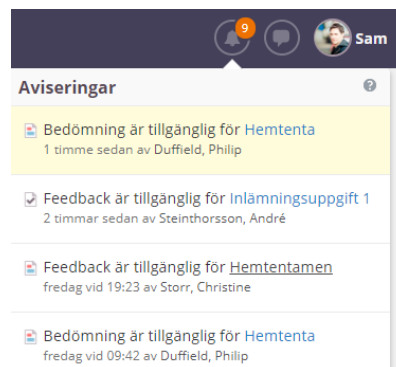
9 Sam

Aviseringar

Bedömning är tillgänglig för Hemtenta
1 timme sedan av Duffield, Philip

Feedback är tillgänglig för Inlämningsuppgift 1
2 timmar sedan av Steinthorsson, André

Feedback är tillgänglig för Hemtentamen
fredag vid 19:23 av Storr, Christine

Bedömning är tillgänglig för Hemtenta
fredag vid 09:42 av Duffield, Philip